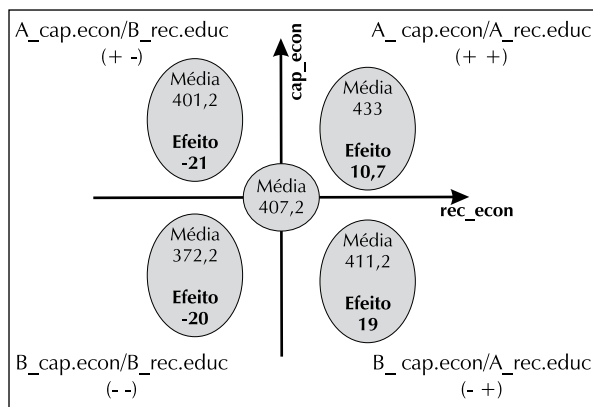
A_cap.econ/B_rec.educ
(+ -)

A_ cap.econ/A_rec.educ
(+ +)

cap_econ

Média
401,2

Efeito
-21

Média
433

Efeito
10,7

Média
407,2

rec_econ

Média
372,2

Efeito
-20

Média
411,2

Efeito
19

B_cap.econ/B_rec.educ
(- -)

B_ cap.econ/A_rec.educ
(- +)